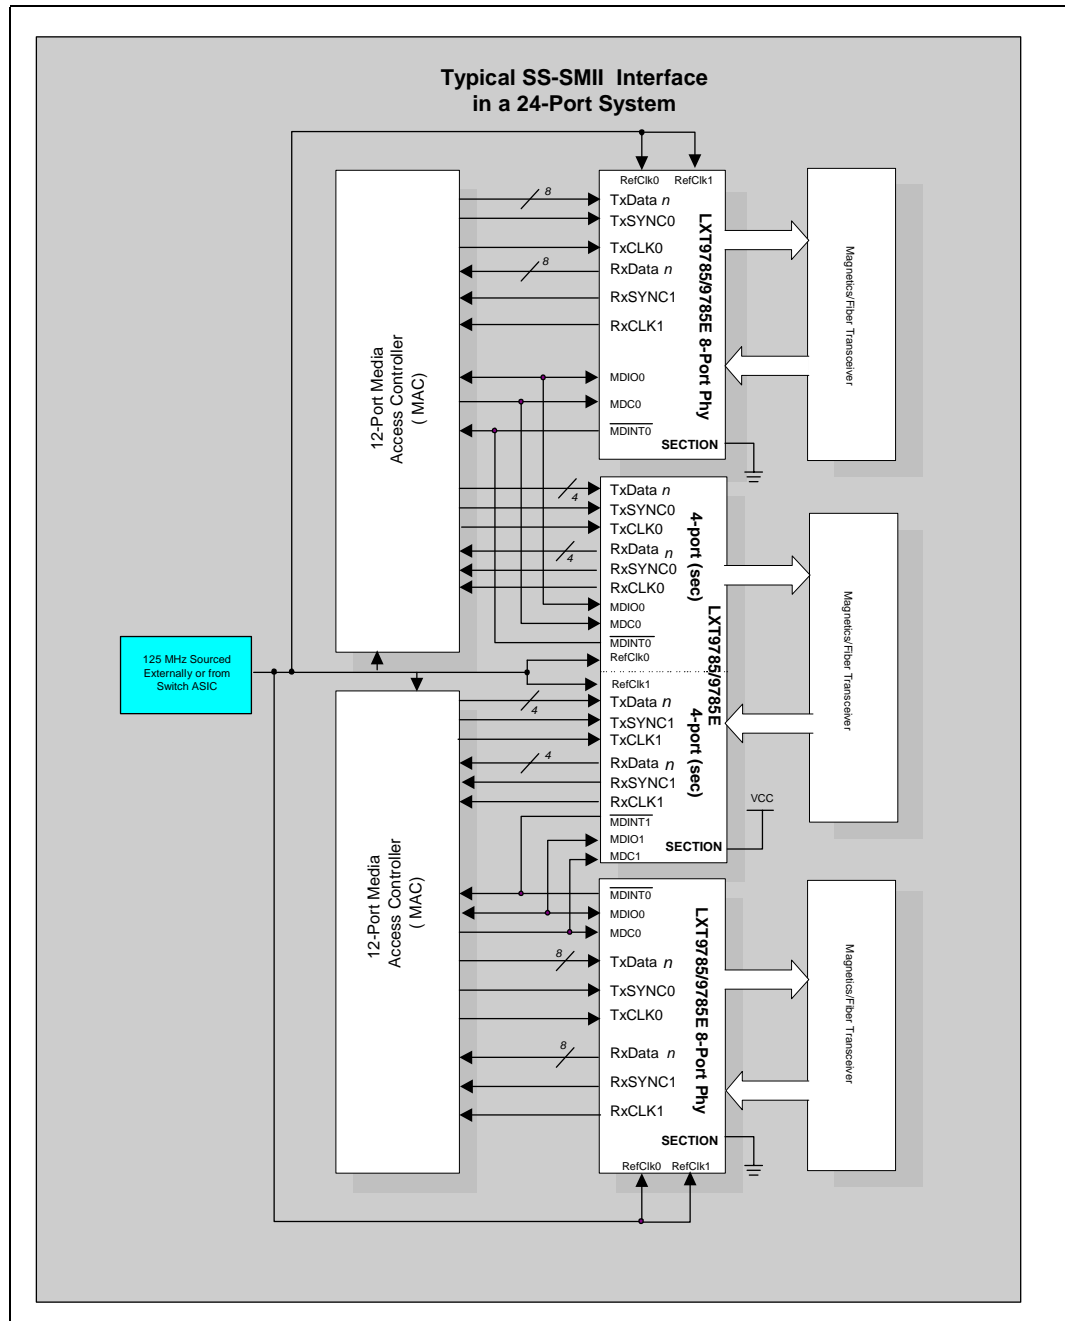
Typical SS-SMII Interface
in a 24-Port System

12-Port Media Access Controller ( MAC)

RefClk0 RefClk1
8
TxData $n$
TxSYNC0
TxCLK0
8
RxData $n$
RxSYNC1
RxCLK1
MDIO0
MDC0
$\overline{MDINT0}$
LXT9785/9785E 8-Port Phy
SECTION

Magnetics/Fiber Transceiver

4
TxData $n$
TxSYNC0
TxCLK0
4
RxData $n$
RxSYNC0
RxCLK0
MDIO0
MDC0
$\overline{MDINT0}$
RefClk0
4-port (sec)
LXT9785/9785E

Magnetics/Fiber Transceiver

125 MHz Sourced Externally or from Switch ASIC

RefClk1
4
TxData $n$
TxSYNC1
TxCLK1
4
RxData $n$
RxSYNC1
RxCLK1
$\overline{MDINT1}$
MDIO1
MDC1
4-port (sec)
SECTION
VCC

12-Port Media Access Controller ( MAC)

$\overline{MDINT0}$
MDIO0
MDC0
8
TxData $n$
TxSYNC0
TxCLK0
8
RxData $n$
RxSYNC1
RxCLK1
LXT9785/9785E 8-Port Phy
SECTION
RefClk0 RefClk1

Magnetics/Fiber Transceiver